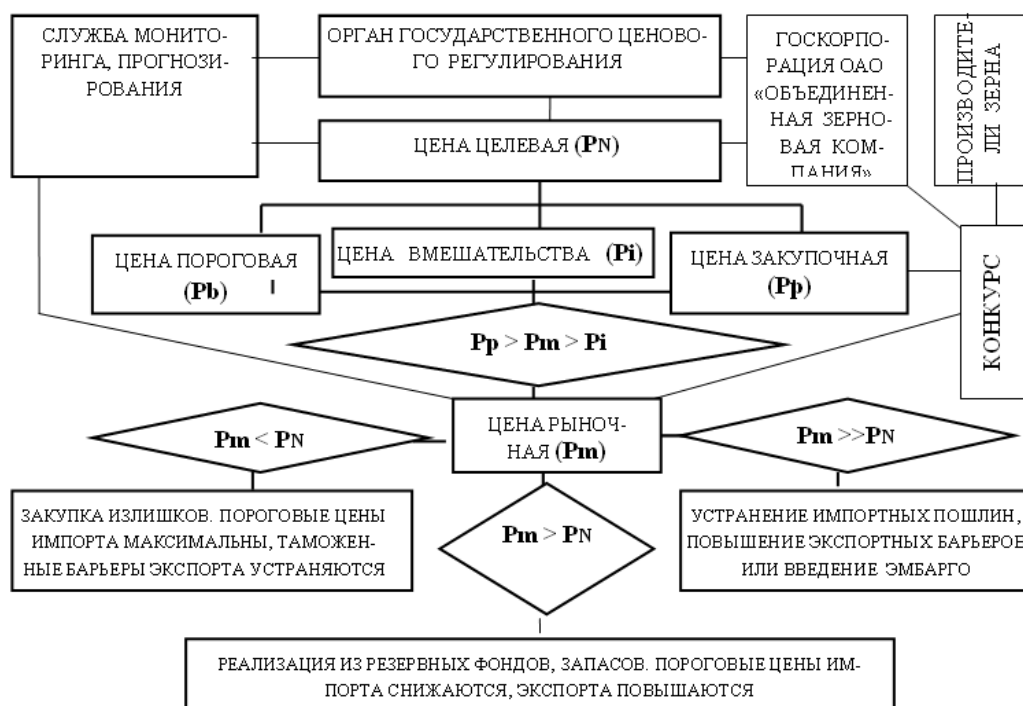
СЛУЖБА МОНИТОРИНГА, ПРОГНОЗИРОВАНИЯ

ОРГАН ГОСУДАРСТВЕННОГО ЦЕНОВОГО РЕГУЛИРОВАНИЯ

ГОСКОРПОРАЦИЯ ОАО «ОБЪЕДИНЕННАЯ ЗЕРНОВАЯ КОМПАНИЯ»

ПРОИЗВОДИТЕЛИ ЗЕРНА

ЦЕНА ЦЕЛЕВАЯ (PN)

ЦЕНА ПОРОГОВАЯ (Pb)

ЦЕНА ВМЕШАТЕЛЬСТВА (Pi)

ЦЕНА ЗАКУПОЧНАЯ (Pp)

КОНКУРС

Pp > Pm > Pi

Pm < PN

ЦЕНА РЫНОЧНАЯ (Pm)

Pm >>PN

ЗАКУПКА ИЗЛИШКОВ. ПОРОГОВЫЕ ЦЕНЫ ИМПОРТА МАКСИМАЛЬНЫ, ТАМОЖЕННЫЕ БАРЬЕРЫ ЭКСПОРТА УСТРАНЯЮТСЯ

Pm > PN

УСТРАНЕНИЕ ИМПОРТНЫХ ПОШЛИН, ПОВЫШЕНИЕ ЭКСПОРТНЫХ БАРЬЕРОВ ИЛИ ВВЕДЕНИЕ ЭМБАРГО

РЕАЛИЗАЦИЯ ИЗ РЕЗЕРВНЫХ ФОНДОВ, ЗАПАСОВ. ПОРОГОВЫЕ ЦЕНЫ ИМПОРТА СНИЖАЮТСЯ, ЭКСПОРТА ПОВЫШАЮТСЯ